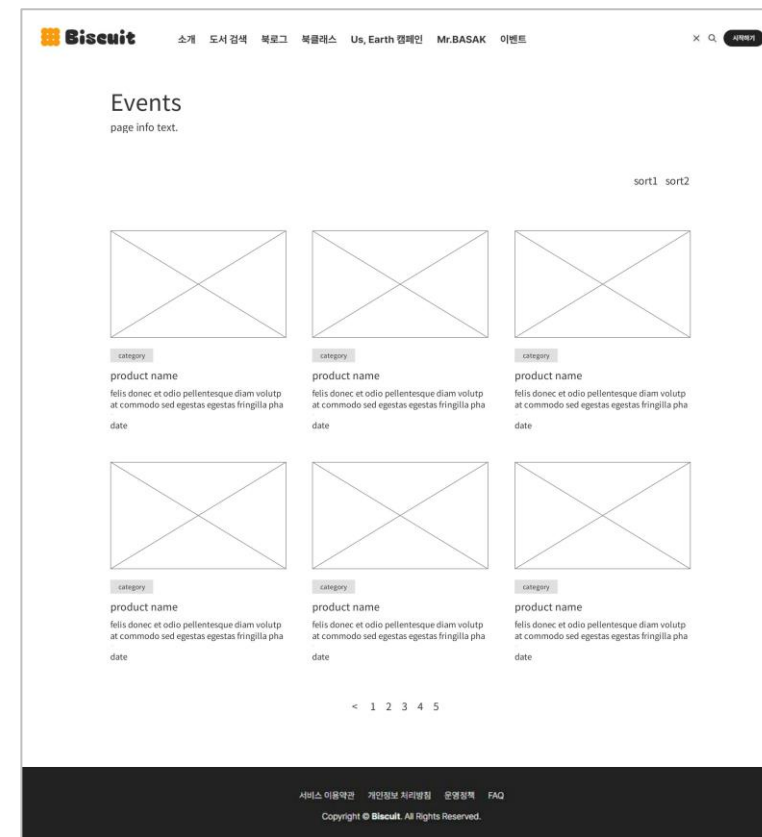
Biscuit 소개 도서 검색 북로그 북클래스 Us, Earth 캠페인 Mr.BASAK 이벤트 × 시작하기

Events
page info text.

sort1 sort2

category
product name
felis donec et odio pellentesque diam volutp at commodo sed egestas egestas fringilla pha
date

category
product name
felis donec et odio pellentesque diam volutp at commodo sed egestas egestas fringilla pha
date

category
product name
felis donec et odio pellentesque diam volutp at commodo sed egestas egestas fringilla pha
date

category
product name
felis donec et odio pellentesque diam volutp at commodo sed egestas egestas fringilla pha
date

category
product name
felis donec et odio pellentesque diam volutp at commodo sed egestas egestas fringilla pha
date

category
product name
felis donec et odio pellentesque diam volutp at commodo sed egestas egestas fringilla pha
date

< 1 2 3 4 5

서비스 이용약관 개인정보 처리방침 운영정책 FAQ
Copyright © Biscuit. All Rights Reserved.